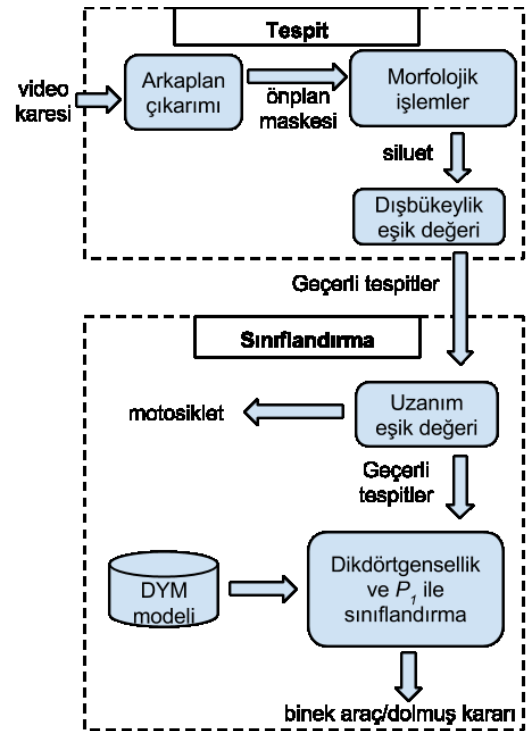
Tespit

video karesi

Arkaplan çıkarımı

önplan maskesi

Morfolojik işlemler

siluet

Dışbükeylik eşik değeri

Geçerli tespitler

Sınıflandırma

motosiklet

Uzanım eşik değeri

Geçerli tespitler

DYM modeli

Dikdörtgensellik ve $P_1$ ile sınıflandırma

binek araç/dolmuş kararı